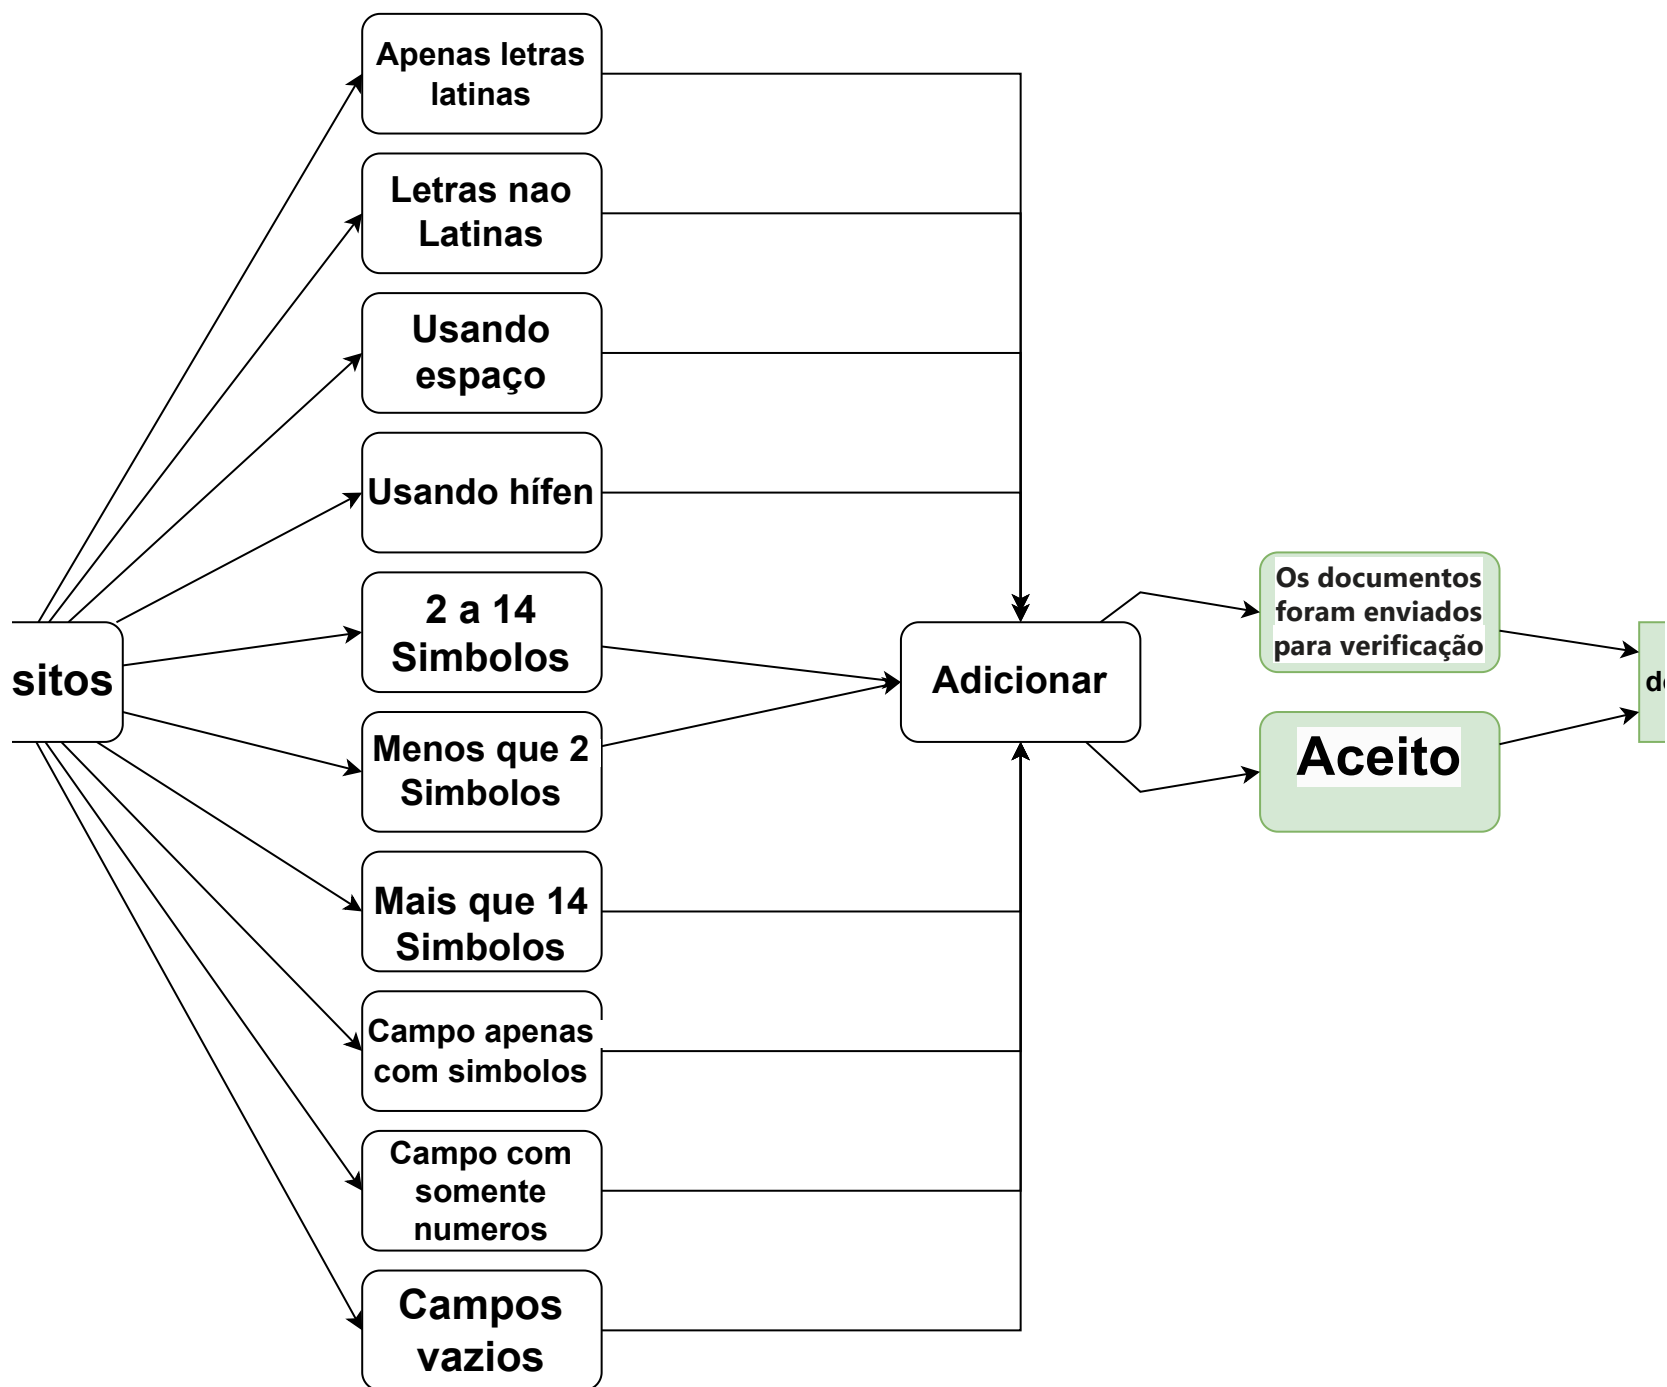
sitos

Apenas letras latinas

Letras nao Latinas

Usando espaço

Usando hífen

2 a 14 Simbolos

Menos que 2 Simbolos

Mais que 14 Simbolos

Campo apenas com simbolos

Campo com somente numeros

Campos vazios

Adicionar

Os documentos foram enviados para verificação

Aceito

d